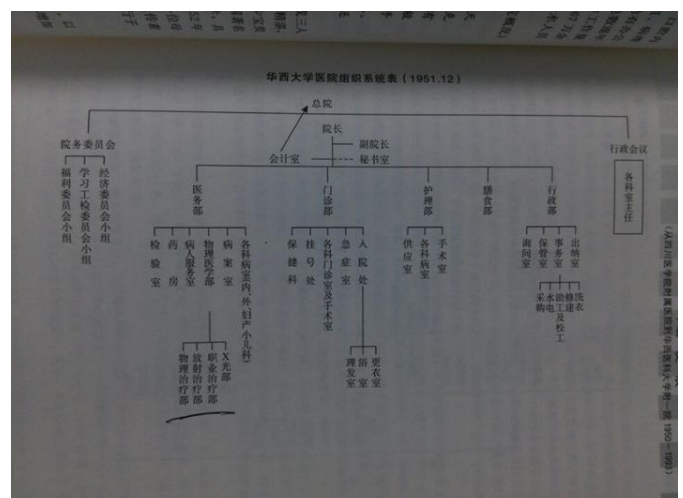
华西大学医院组织系统表（1951.12）

总院

院务委员会

福利委员会小组

学习工检委员会小组

经济委员会小组

院长

副院长

会计室

秘书室

行政会议

各科室主任

医务部

检验室

药房

病人服务室

物理医学部

物理治疗部

放射治疗部

职业治疗部

X光部

病案室

各科病室（内、外、妇产、小儿科）

门诊部

保健科

挂号处

各科门诊室及手术室

急症室

入院处

理发室

浴室

更衣室

护理部

供应室

各科病室

手术室

膳食部

行政部

询问室

保管室

事务室

出纳室

采购

水电工

泥木建修及校工

洗衣

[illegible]